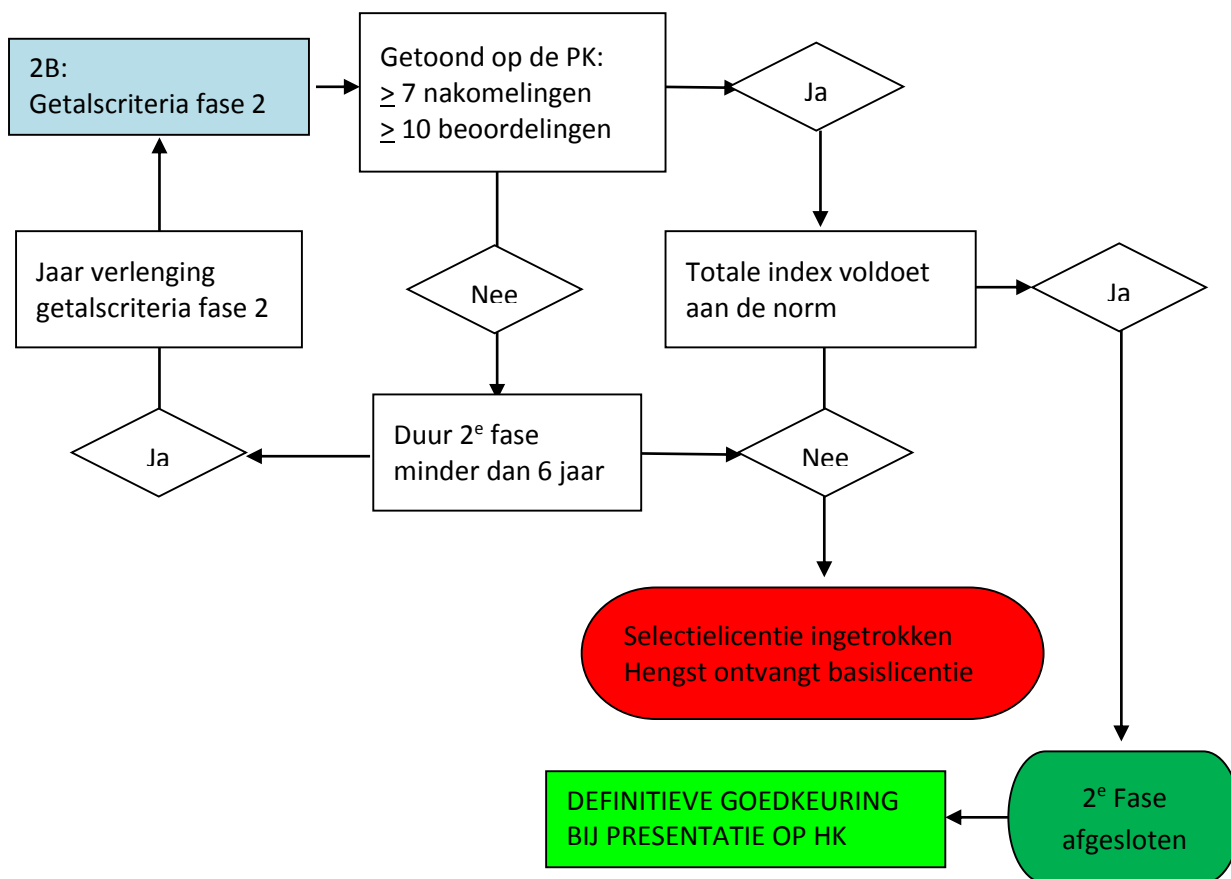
2B:
Getalscriteria fase 2

Getoond op de PK:
$\geq$ 7 nakomelingen
$\geq$ 10 beoordelingen

Ja

Jaar verlenging getalscriteria fase 2

Nee

Totale index voldoet aan de norm

Ja

Ja

Duur 2$^{e}$ fase minder dan 6 jaar

Nee

Selectielicentie ingetrokken
Hengst ontvangt basislicentie

DEFINITIEVE GOEDKEURING BIJ PRESENTATIE OP HK

2$^{e}$ Fase afgesloten